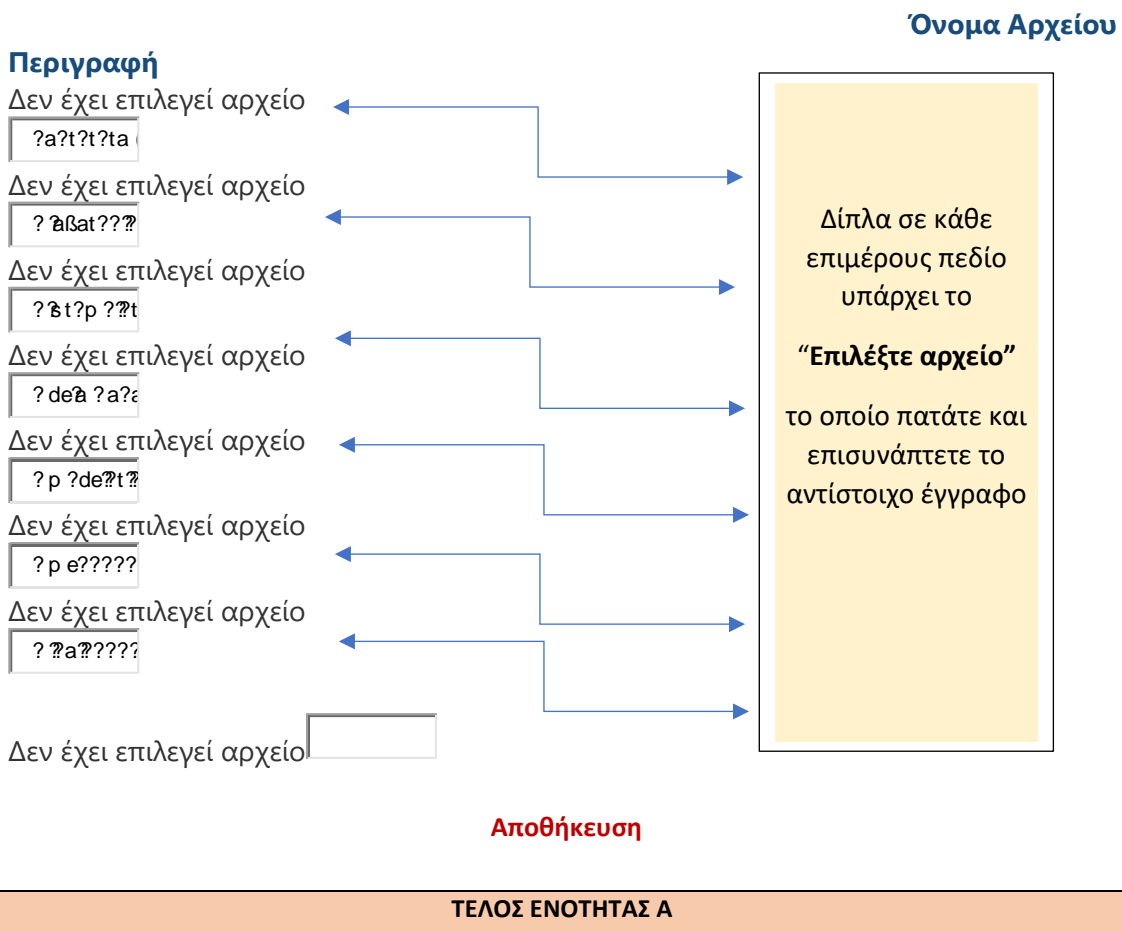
Όνομα Αρχείου

Περιγραφή

Δεν έχει επιλεγεί αρχείο
?a?t?t?ta

Δεν έχει επιλεγεί αρχείο
? ?aßat???

Δεν έχει επιλεγεί αρχείο
? ?ßt?p ???t

Δεν έχει επιλεγεί αρχείο
? de?a ?a?a

Δεν έχει επιλεγεί αρχείο
? p ?de??t?

Δεν έχει επιλεγεί αρχείο
? p e?????

Δεν έχει επιλεγεί αρχείο
? ??a?????

Δεν έχει επιλεγεί αρχείο

Δίπλα σε κάθε επιμέρους πεδίο υπάρχει το

"Επιλέξτε αρχείο"

το οποίο πατάτε και επισυνάπτετε το αντίστοιχο έγγραφο

Αποθήκευση

ΤΕΛΟΣ ΕΝΟΤΗΤΑΣ Α